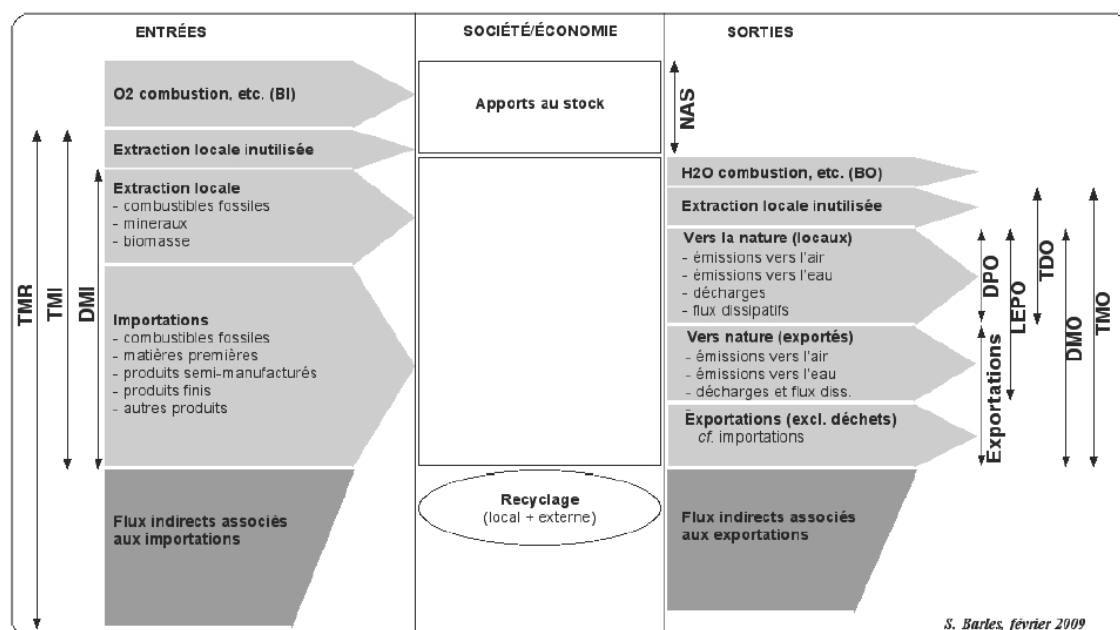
ENTRÉES

SOCIÉTÉ/ÉCONOMIE

SORTIES

O2 combustion, etc. (BI)

Apports au stock

NAS

Extraction locale inutilisée

TMR

TMI

DMI

Extraction locale
- combustibles fossiles
- minéraux
- biomasse

Importations
- combustibles fossiles
- matières premières
- produits semi-manufacturés
- produits finis
- autres produits

Flux indirects associés aux importations

Recyclage
(local + externe)

H2O combustion, etc. (BO)

Extraction locale inutilisée

Vers la nature (locaux)
- émissions vers l'air
- émissions vers l'eau
- décharges
- flux dissipatifs

Vers nature (exportés)
- émissions vers l'air
- émissions vers l'eau
- décharges et flux diss.

Exportations (excl. déchets)
cf. importations

Flux indirects associés aux exportations

DPO

LEPO

TDO

DMO

TMO

Exportations

S. Barles, février 2009